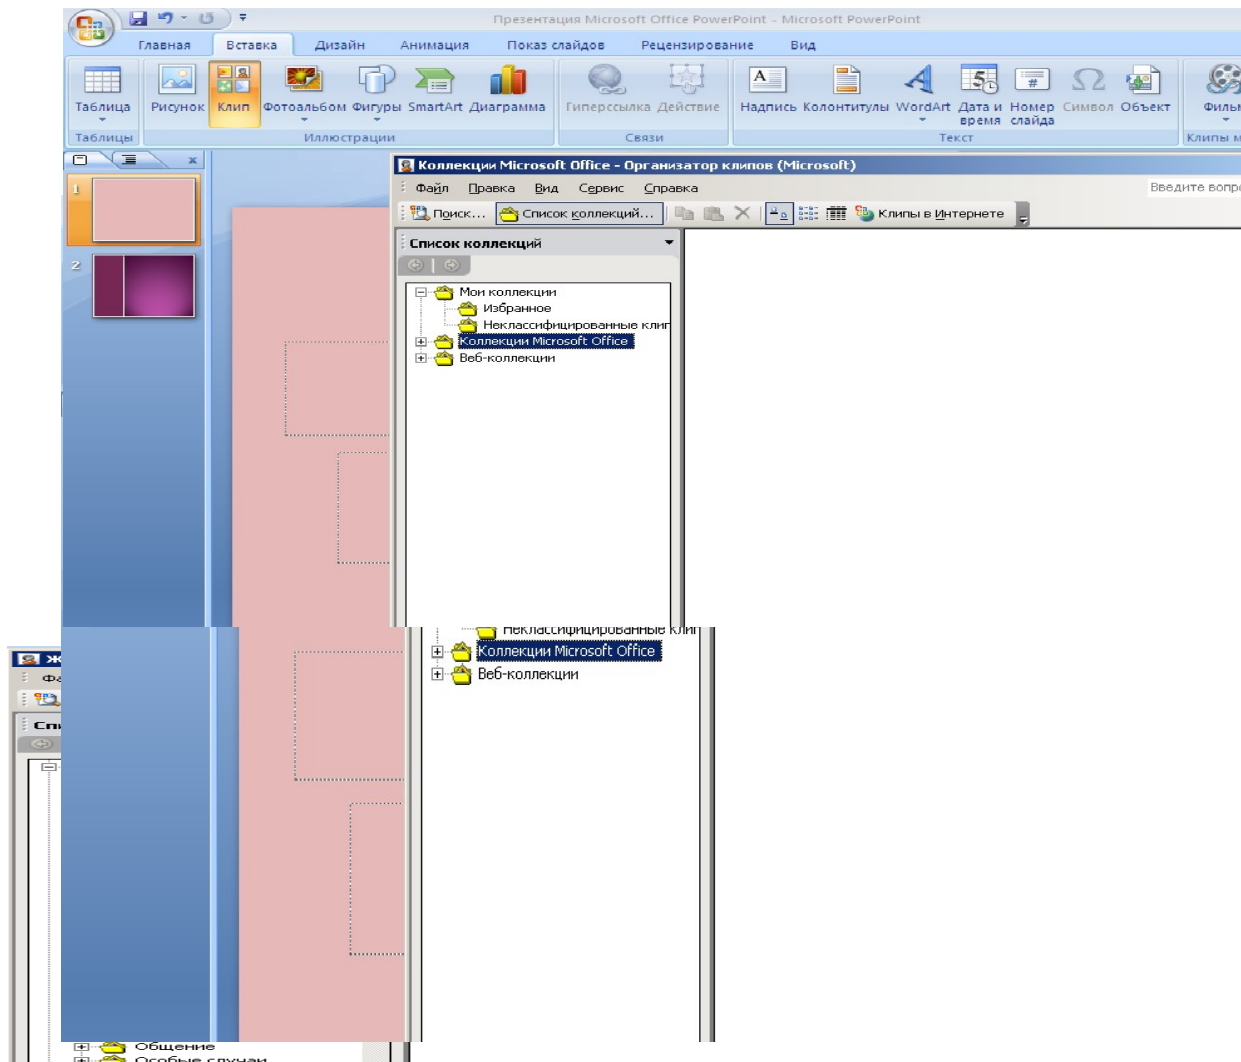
Презентация Microsoft Office PowerPoint - Microsoft PowerPoint

Главная Вставка Дизайн Анимация Показ слайдов Рецензирование Вид

Таблица Рисунок Клип Фотоальбом Фигуры SmartArt Диаграмма Гиперссылка Действие Надпись Колонтитулы WordArt Дата и время Номер слайда Символ Объект Филь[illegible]

Таблицы Иллюстрации Связи Текст Клипы м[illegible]

1
2

Коллекции Microsoft Office - Организатор клипов (Microsoft)

Файл Правка Вид Сервис Справка

Введите вопро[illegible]

Поиск... Список коллекций... Клипы в Интернете

Список коллекций

Мои коллекции
Избранное
Неклассифицированные клип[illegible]
Коллекции Microsoft Office
Веб-коллекции

Неклассифицированные клип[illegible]
Коллекции Microsoft Office
Веб-коллекции

Ж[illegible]
Фа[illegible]
Спи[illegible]

Общение
Особые случаи